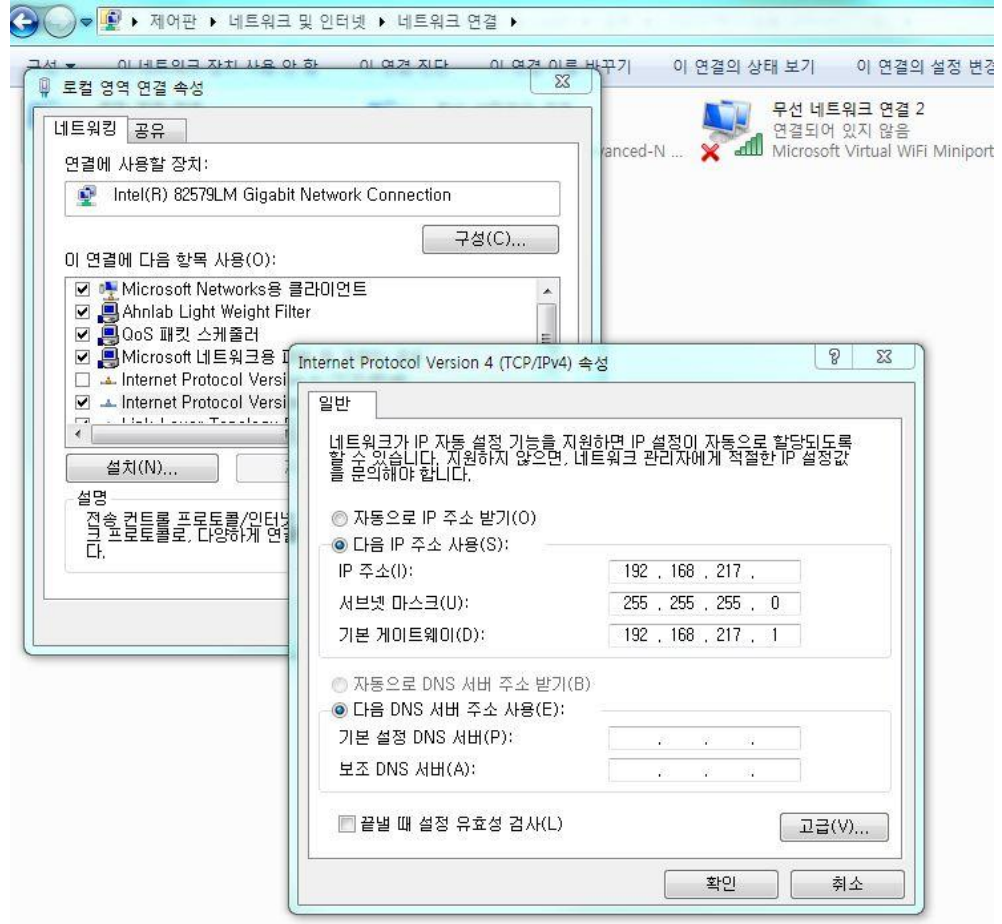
▸ 제어판 ▸ 네트워크 및 인터넷 ▸ 네트워크 연결 ▸

구성 ▾ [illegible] 이 연결의 상태 보기 이 연결의 설정 변경

무선 네트워크 연결 2
연결되어 있지 않음
Microsoft Virtual WiFi Miniport

vanced-N ...

로컬 영역 연결 속성

네트워킹 공유

연결에 사용할 장치:

Intel(R) 82579LM Gigabit Network Connection

구성(C)...

이 연결에 다음 항목 사용(O):

Microsoft Networks용 클라이언트
Ahnlab Light Weight Filter
QoS 패킷 스케줄러
Microsoft 네트워크용 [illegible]
Internet Protocol Versi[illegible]
Internet Protocol Versi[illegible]
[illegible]

설치(N)...

설명
전송 컨트롤 프로토콜/인터넷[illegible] 크 프로토콜로, 다양하게 연결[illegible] 다.

Internet Protocol Version 4 (TCP/IPv4) 속성

일반

네트워크가 IP 자동 설정 기능을 지원하면 IP 설정이 자동으로 할당되도록 할 수 있습니다. 지원하지 않으면, 네트워크 관리자에게 적절한 IP 설정값을 문의해야 합니다.

자동으로 IP 주소 받기(O)
다음 IP 주소 사용(S):
IP 주소(I): 192 . 168 . 217 .
서브넷 마스크(U): 255 . 255 . 255 . 0
기본 게이트웨이(D): 192 . 168 . 217 . 1

자동으로 DNS 서버 주소 받기(B)
다음 DNS 서버 주소 사용(E):
기본 설정 DNS 서버(P): . . .
보조 DNS 서버(A): . . .

끝낼 때 설정 유효성 검사(L)

고급(V)...

확인 취소